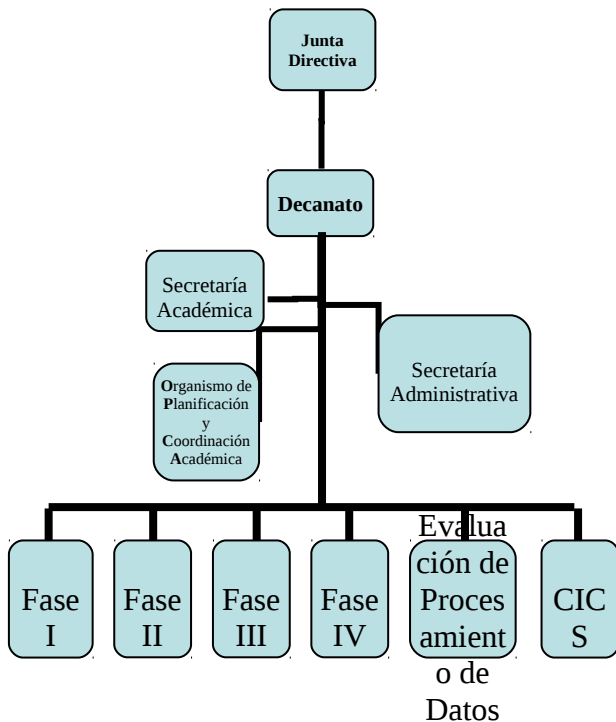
Junta Directiva

Decanato

Secretaría Académica

Secretaría Administrativa

Organismo de Planificación y Coordinación Académica

Fase I

Fase II

Fase III

Fase IV

Evaluación de Procesamiento de Datos

CICS